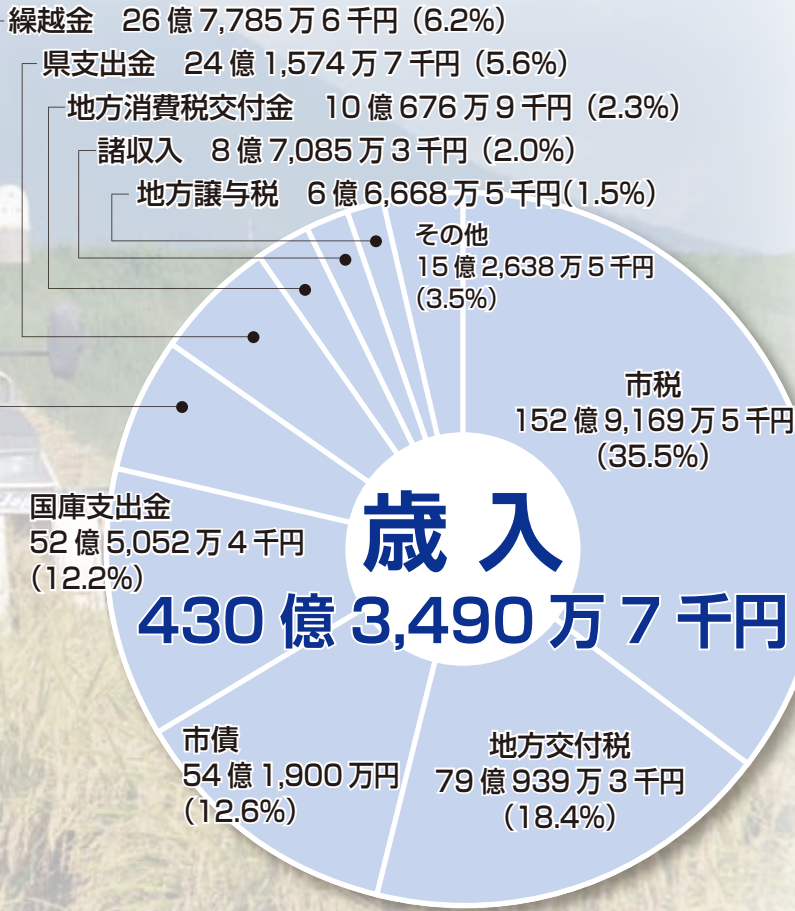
繰越金　26 億 7,785 万 6 千円（6.2%）
県支出金　24 億 1,574 万 7 千円（5.6%）
地方消費税交付金　10 億 676 万 9 千円（2.3%）
諸収入　8 億 7,085 万 3 千円（2.0%）
地方譲与税　6 億 6,668 万 5 千円(1.5%)
その他
15 億 2,638 万 5 千円
(3.5%)
市税
152 億 9,169 万 5 千円
(35.5%)
国庫支出金
52 億 5,052 万 4 千円
(12.2%)
歳 入
430 億 3,490 万 7 千円
市債
54 億 1,900 万円
(12.6%)
地方交付税
79 億 939 万 3 千円
(18.4%)